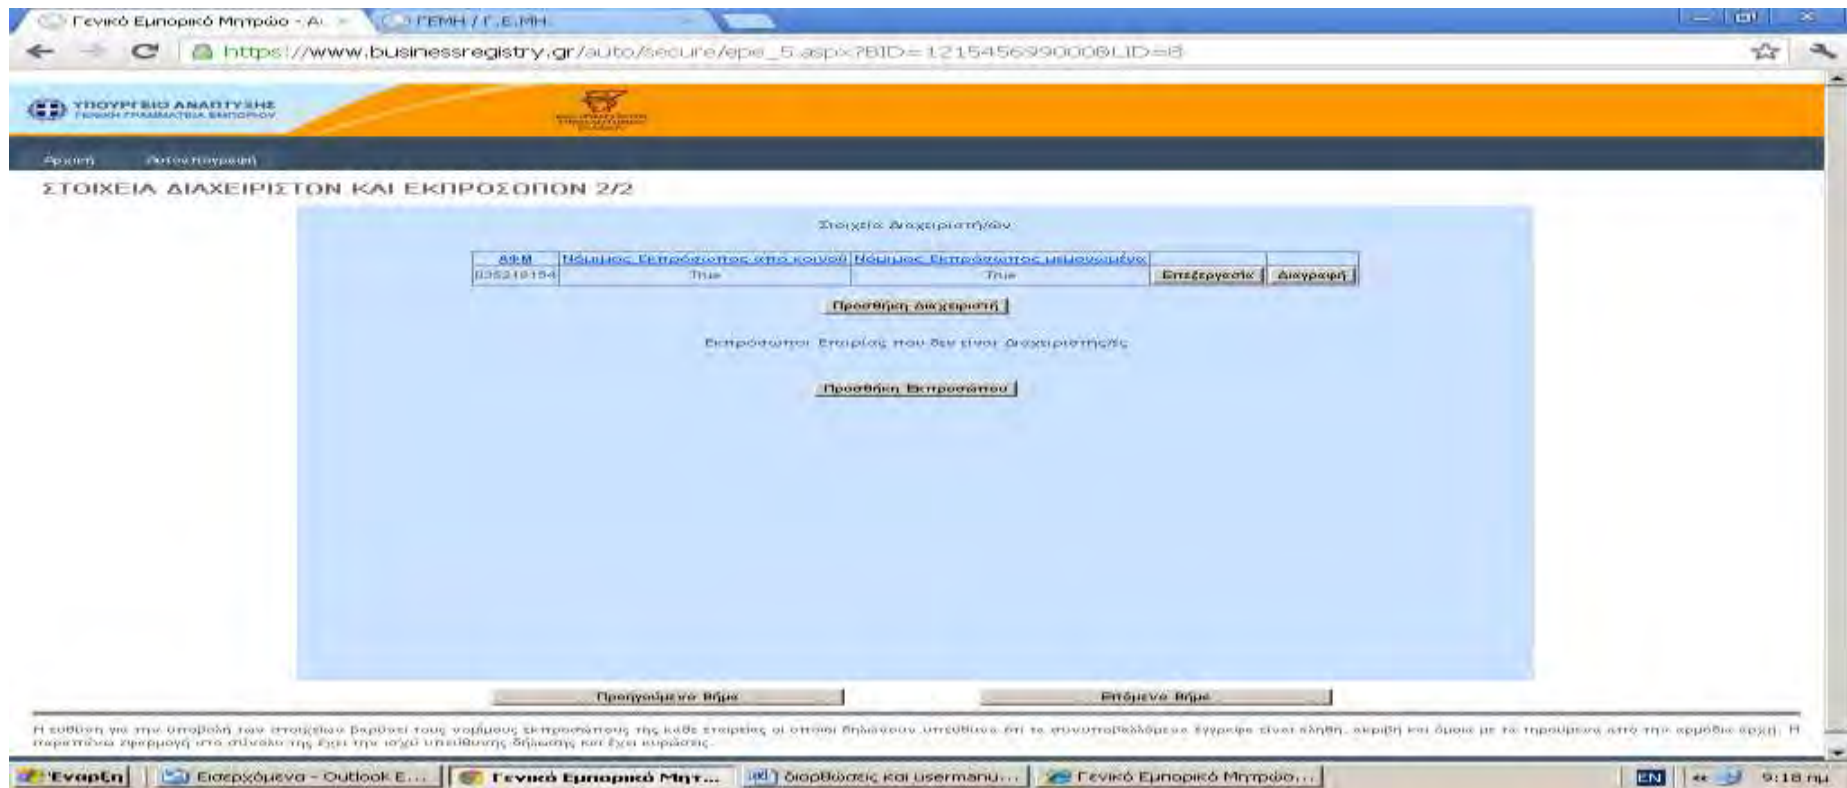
Γενικό Εμπορικό Μητρώο - Α... | ΓΕΜΗ / Γ.Ε.ΜΗ.

https://www.businessregistry.gr/auto/secure/epe_5.aspx?BID=121545699000&LID=8

ΥΠΟΥΡΓΕΙΟ ΑΝΑΠΤΥΞΗΣ
ΓΕΝΙΚΗ ΓΡΑΜΜΑΤΕΙΑ ΕΜΠΟΡΙΟΥ

Αρχική | Αυτοεπιλογίαση

ΣΤΟΙΧΕΙΑ ΔΙΑΧΕΙΡΙΣΤΩΝ ΚΑΙ ΕΚΠΡΟΣΩΠΩΝ 2/2

Στοιχεία Διαχειριστή/ών

| ΑΦΜ | Νόμιμος Εκπρόσωπος από κοινού | Νόμιμος Εκπρόσωπος μεμονωμένα | | |
|---|---|---|---|---|
| 035218154 | True | True | Επεξεργασία | Διαγραφή |

Προσθήκη Διαχειριστή

Εκπρόσωποι Εταιρίας που δεν είναι Διαχειριστής/ές

Προσθήκη Εκπροσώπου

Προηγούμενο Βήμα | Επόμενο Βήμα

Η ευθύνη για την υποβολή των στοιχείων βαρύνει τους νομίμους εκπροσώπους της κάθε εταιρείας οι οποίοι δηλώνουν υπεύθυνα ότι τα συνυποβαλλόμενα έγγραφα είναι αληθή, ακριβή και όμοια με τα τηρούμενα από την αρμόδια αρχή. Η παραπάνω εφαρμογή στο σύνολό της έχει την ισχύ υπεύθυνης δήλωσης και έχει κυρώσεις.

Έναρξη | Εισερχόμενα - Outlook E... | Γενικό Εμπορικό Μητ... | διορθώσεις και usermanu... | Γενικό Εμπορικό Μητρώο... | EN | 9:18 πμ